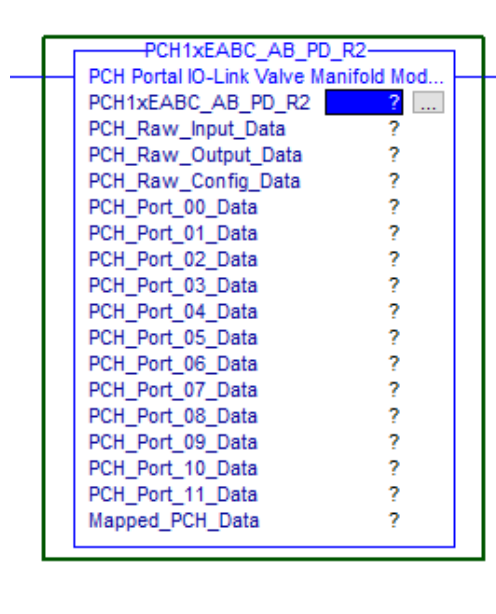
PCH1xEABC_AB_PD_R2
PCH Portal IO-Link Valve Manifold Mod...

| | |
|---|---|
| PCH1xEABC_AB_PD_R2 | ? ... |
| PCH_Raw_Input_Data | ? |
| PCH_Raw_Output_Data | ? |
| PCH_Raw_Config_Data | ? |
| PCH_Port_00_Data | ? |
| PCH_Port_01_Data | ? |
| PCH_Port_02_Data | ? |
| PCH_Port_03_Data | ? |
| PCH_Port_04_Data | ? |
| PCH_Port_05_Data | ? |
| PCH_Port_06_Data | ? |
| PCH_Port_07_Data | ? |
| PCH_Port_08_Data | ? |
| PCH_Port_09_Data | ? |
| PCH_Port_10_Data | ? |
| PCH_Port_11_Data | ? |
| Mapped_PCH_Data | ? |